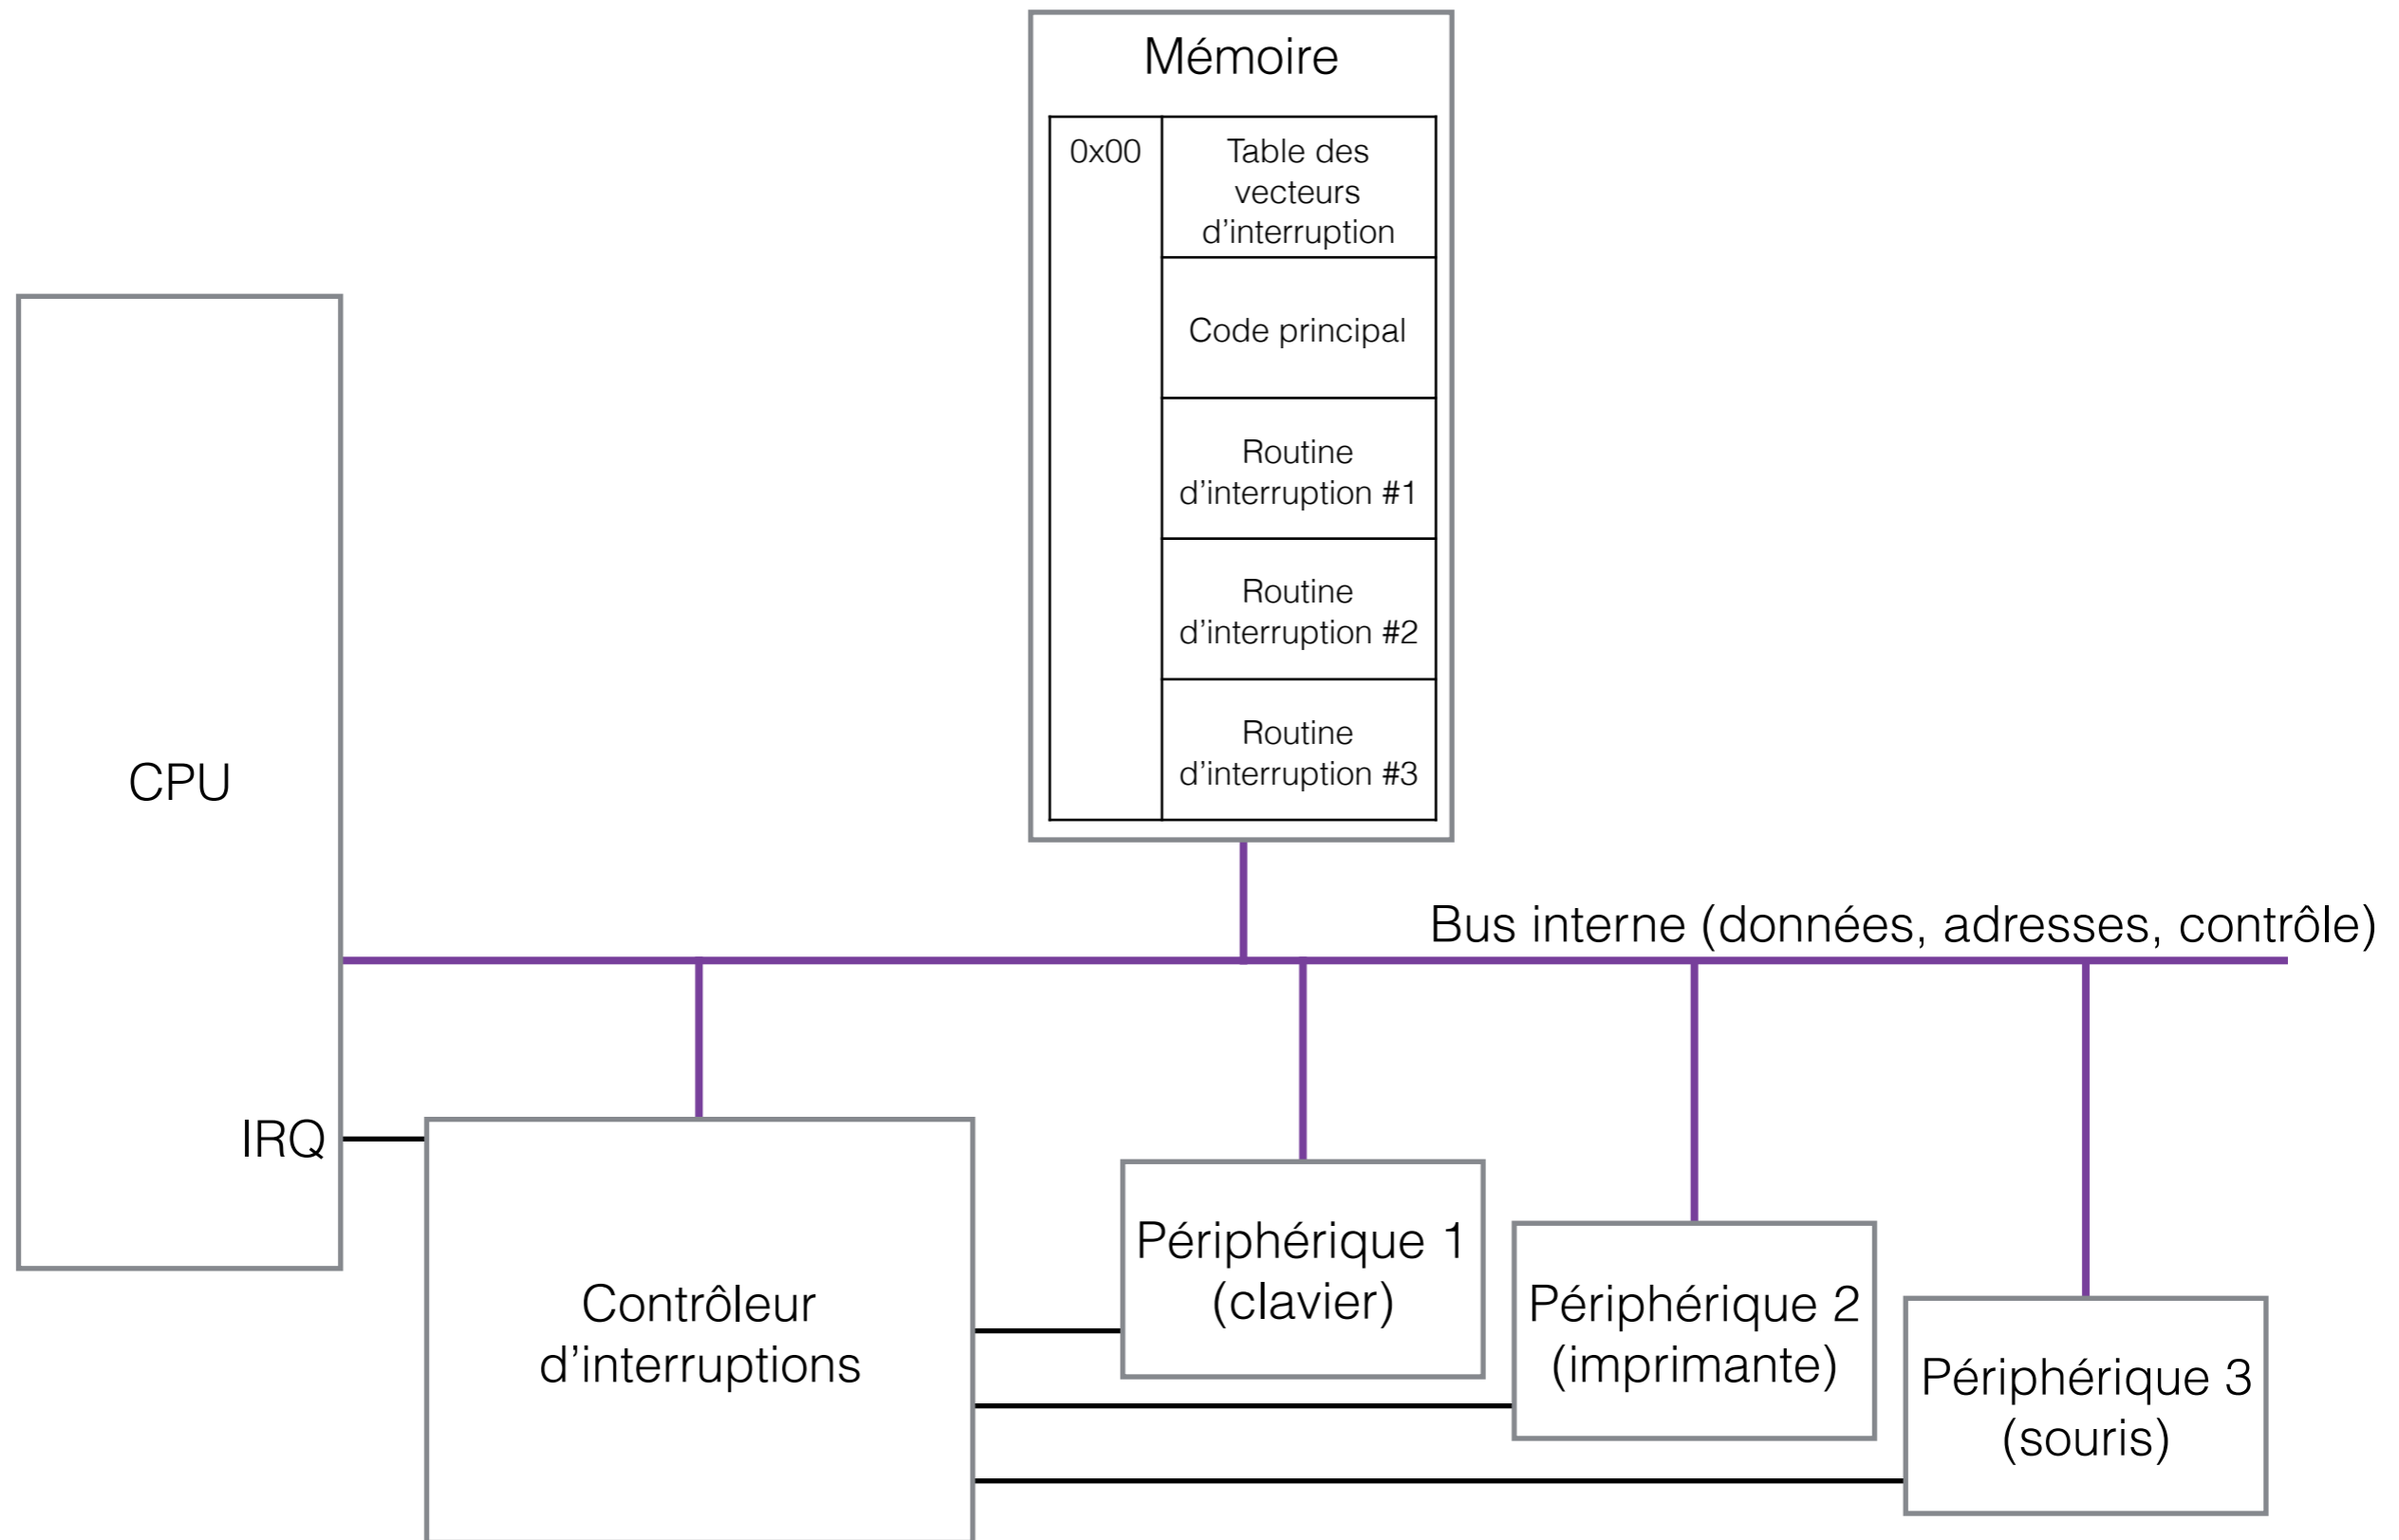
Mémoire

0x00

Table des vecteurs d’interruption

Code principal

Routine d’interruption #1

Routine d’interruption #2

Routine d’interruption #3

CPU

Bus interne (données, adresses, contrôle)

IRQ

Contrôleur d’interruptions

Périphérique 1 (clavier)

Périphérique 2 (imprimante)

Périphérique 3 (souris)